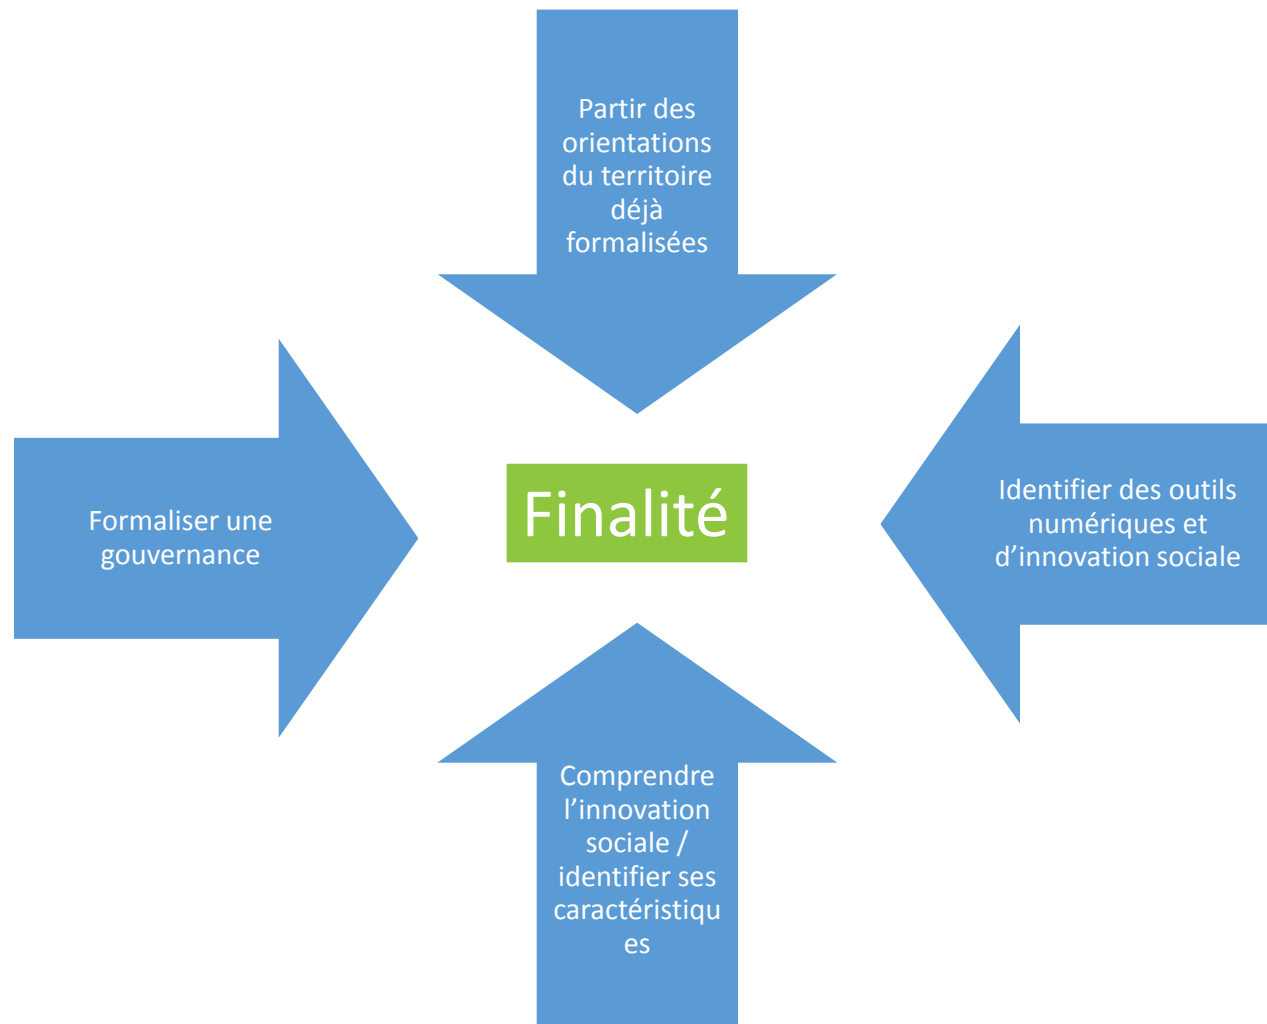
Partir des orientations du territoire déjà formalisées

Formaliser une gouvernance

Finalité

Identifier des outils numériques et d’innovation sociale

Comprendre l’innovation sociale / identifier ses caractéristiqu es